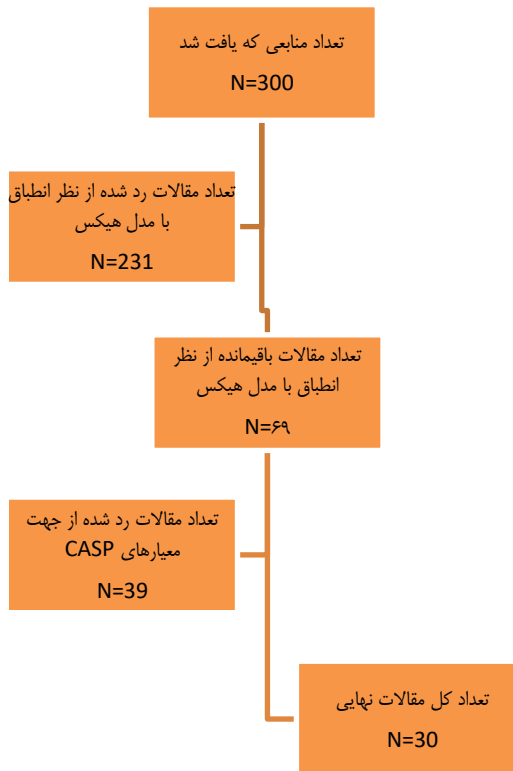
تعداد منابعی که یافت شد
N=300

تعداد مقالات رد شده از نظر انطباق با مدل هیکس
N=231

تعداد مقالات باقیمانده از نظر انطباق با مدل هیکس
N=۶۹

تعداد مقالات رد شده از جهت معیارهای CASP
N=39

تعداد کل مقالات نهایی
N=30